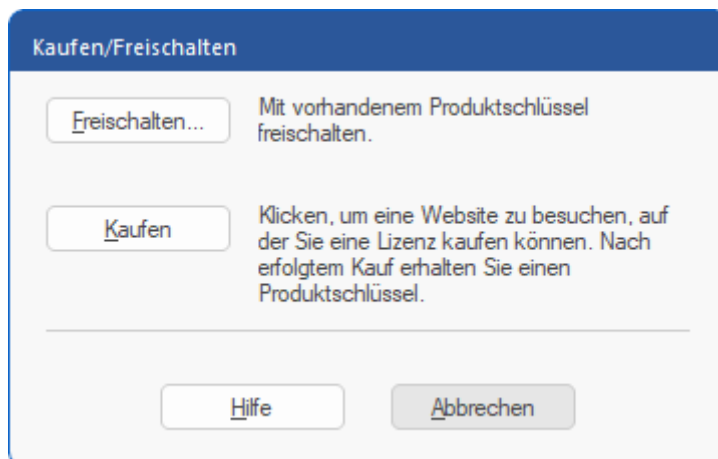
Kaufen/Freischalten

Freischalten...

Mit vorhandenem Produktschlüssel freischalten.

Kaufen

Klicken, um eine Website zu besuchen, auf der Sie eine Lizenz kaufen können. Nach erfolgtem Kauf erhalten Sie einen Produktschlüssel.

Hilfe

Abbrechen